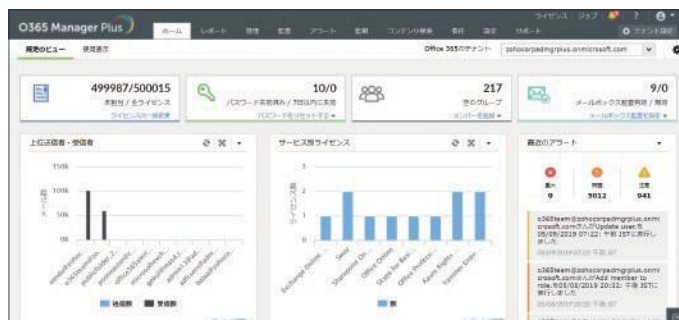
O365 Manager Plus

ホーム レポート 管理 監査 アラート 監視 コンテンツ検索 委任 設定 サポート

ライセンス ジョブ ? テナント設定

概要のビュー 使用状況

Office 365のテナント zohocorpadmgrplus.onmicrosoft.com

499987/500015
未割当 / 全ライセンス
ライセンスの一括変更

10/0
パスワード有効期限 / 7日以内に失効
パスワードをリセットする

217
空のグループ
メンバーを追加

9/0
メールボックス容量制限 / 超過
メールボックス容量を設定

上位送信者・受信者

150k
100k
50k
0k

送信数 受信数

サービス別ライセンス

3
2
1
0

Exchange Online
Sway
SharePoint On
Office Online
Skype for Busi
Office Profess
Azure Rights
Yammer Enter

数

最近のアラート

重大 0
問題 5012
注意 941

o365team@zohocorpadmgrplus.onmicrosoft.comさんがUpdate user.を05/09/2019 07:22: 午前 IST に実行しました。

o365team@zohocorpadmgrplus.onmicrosoft.comさんがAdd member to role.を05/08/2019 20:32: 午後 IST に実行しました。